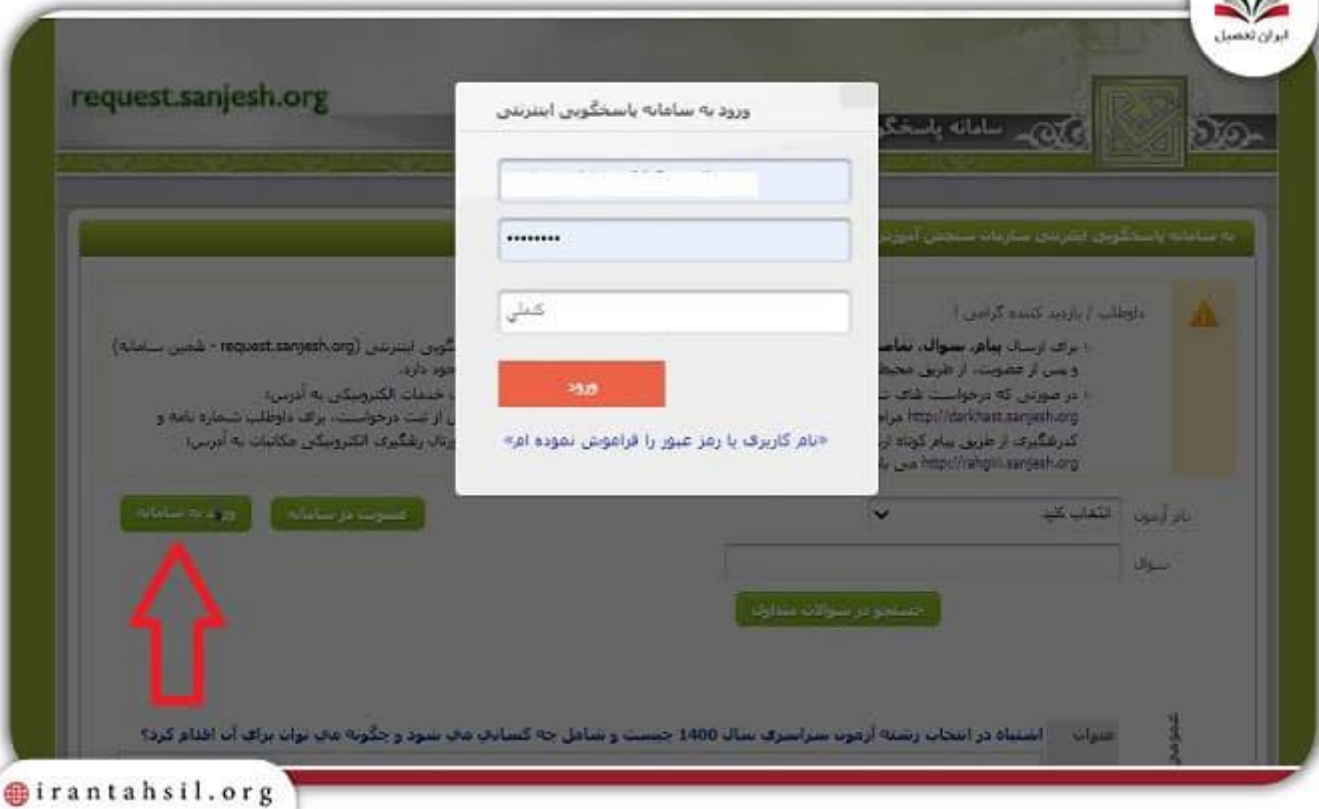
ایران تحصیل

request.sanjesh.org

سامانه پاسخگ

ورود به سامانه پاسخگویی اینترنتی

••••••••

کنترل

ورود

«نام کاربری یا رمز عبور را فراموش نموده ام»

به سامانه پاسخگویی اینترنتی سازمان سنجش آموزش

داوطلب / بازدید کننده گرامی !

- برای ارسال پیام، سوال، تماس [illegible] گویی اینترنتی (request.sanjesh.org - ضمن سامانه) و پس از عضویت، از طریق محیط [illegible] جود دارد.

- در صورتی که درخواست های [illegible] خدمات الکترونیکی به آدرس: http://darkhast.sanjesh.org مراجعه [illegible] از ثبت درخواست، برای داوطلب شماره نامه و کدرهگیری از طریق پیام کوتاه ار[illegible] رتال رهگیری الکترونیکی مکاتبات به آدرس: http://rahgiri.sanjesh.org می باشد

ورود به سامانه

عضویت در سامانه

نام آزمون

انتخاب کنید

سوال

جستجو در سوالات متداول

عنوان

اشتباه در انتخاب رشته آزمون سراسری سال 1400 چیست و شامل چه کسانی می شود و چگونه می توان برای آن اقدام کرد؟

irantahsil.org